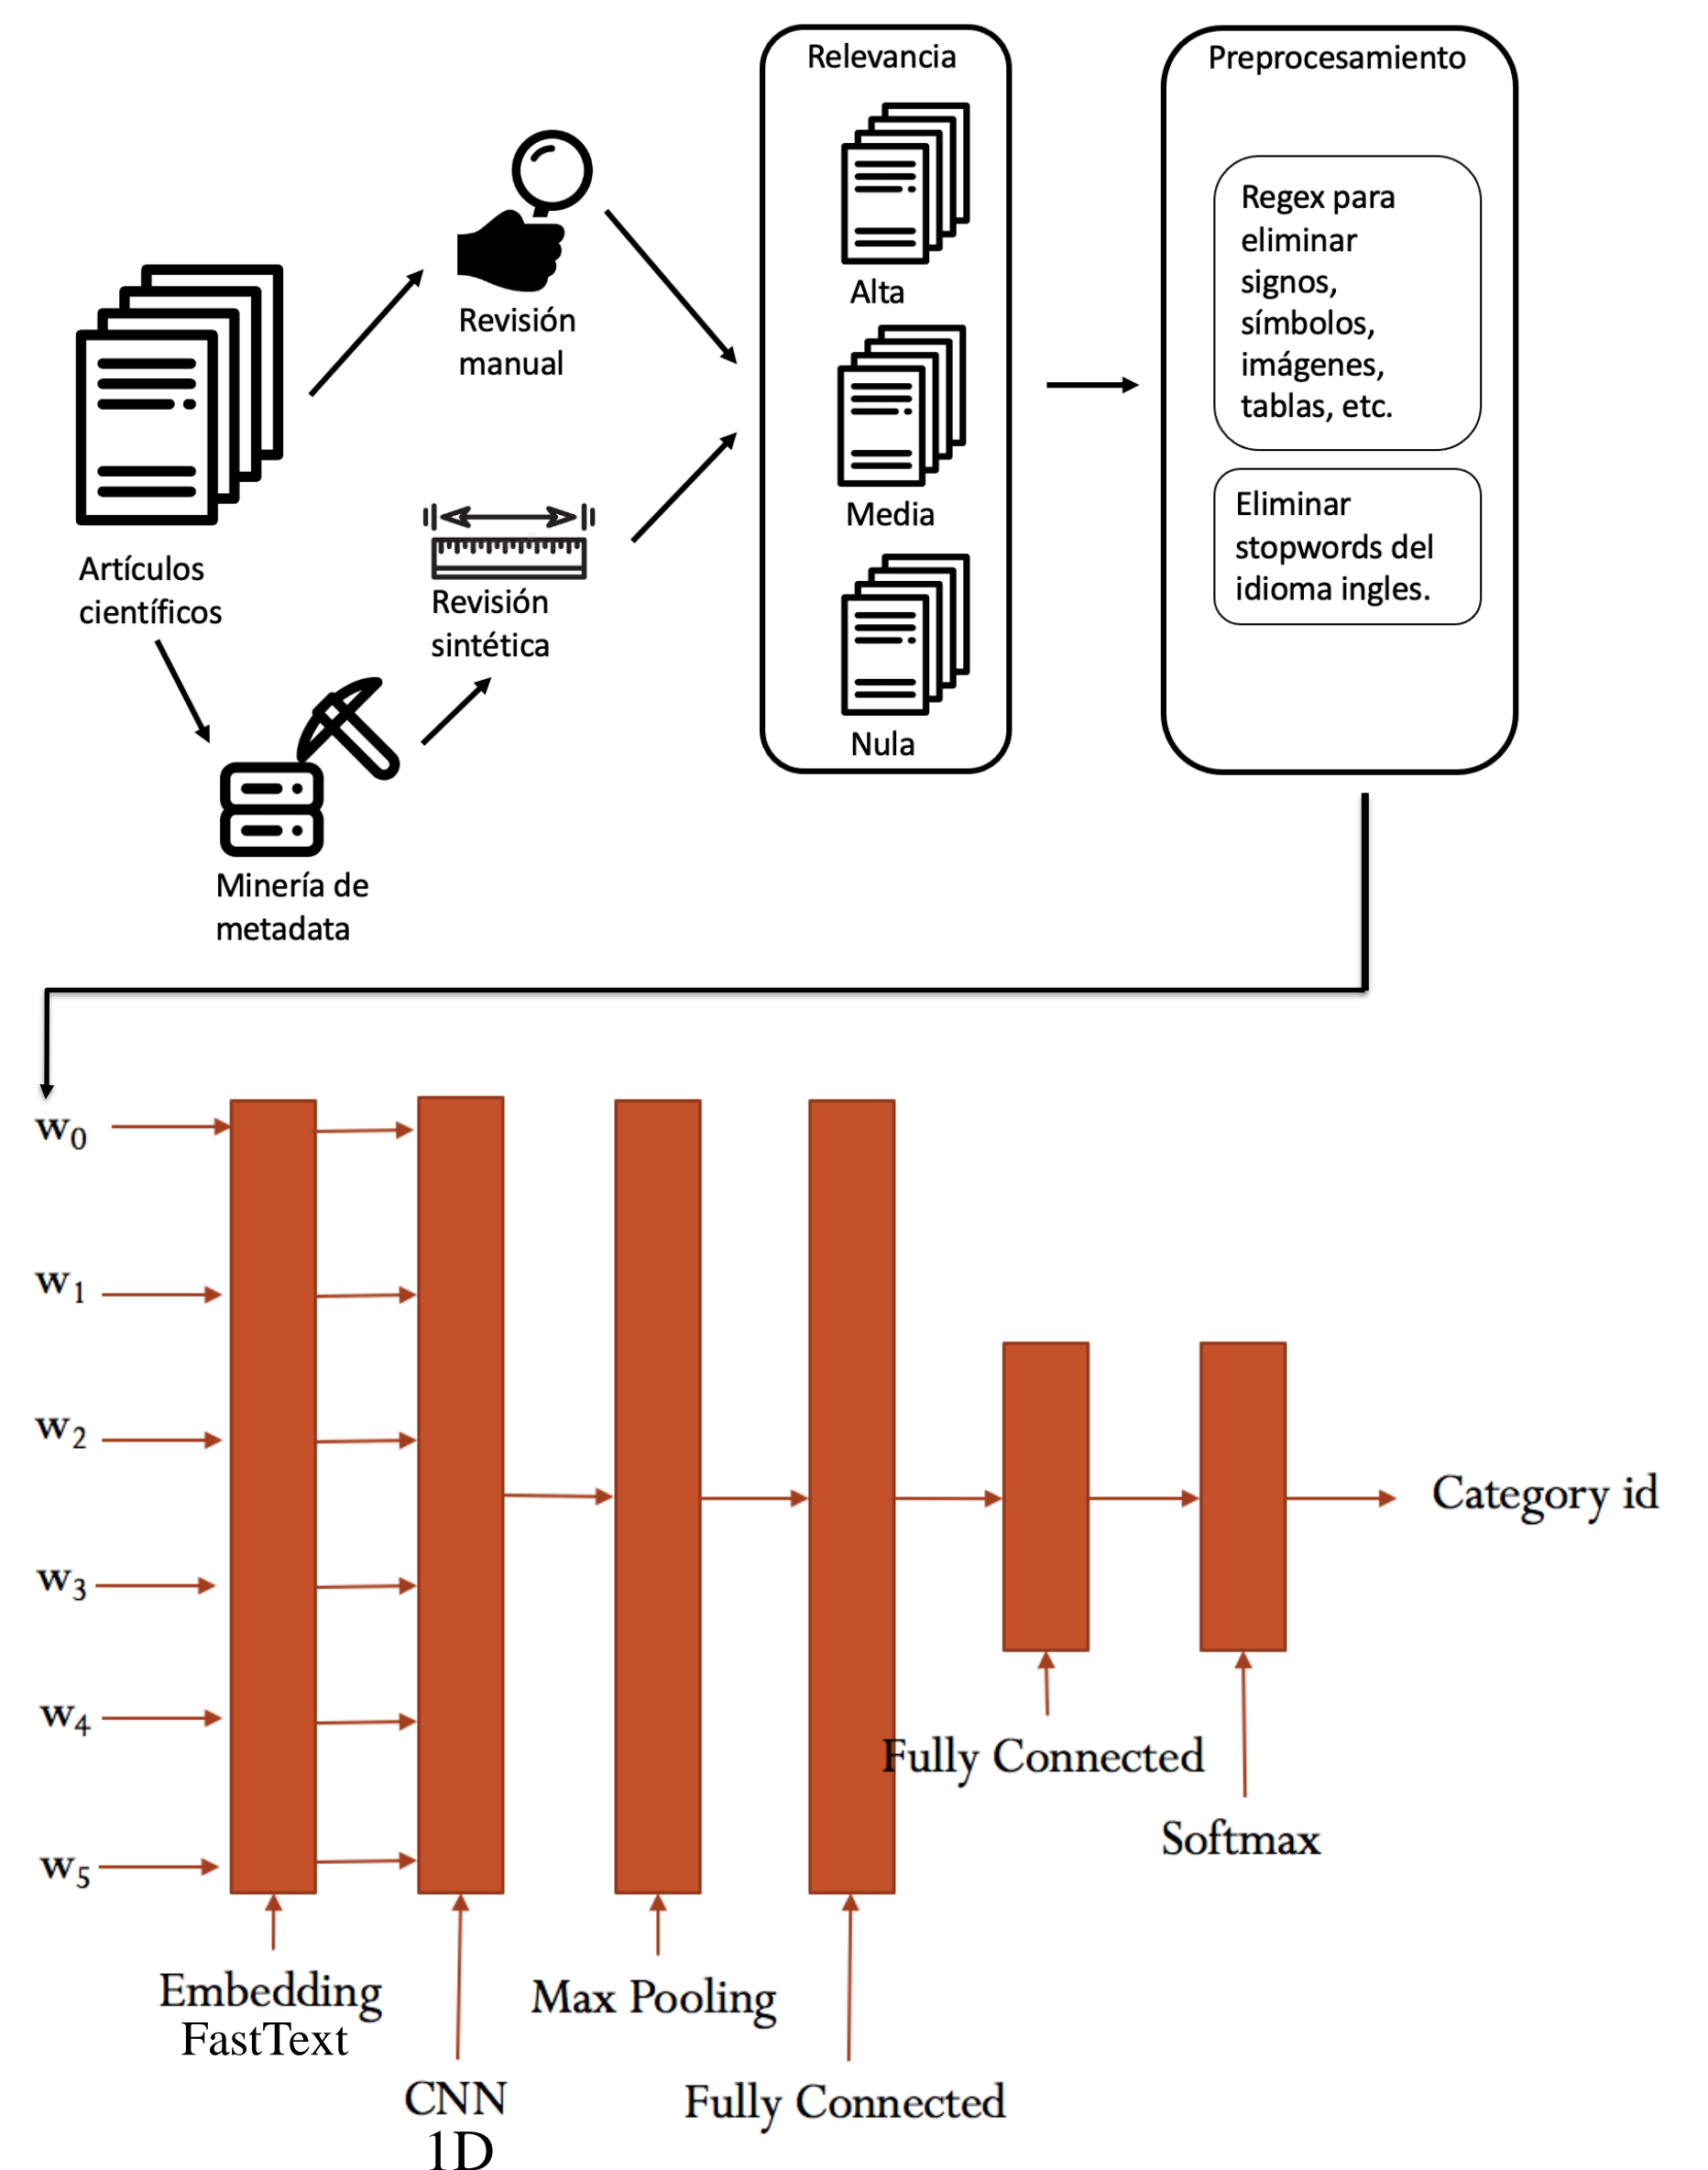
Artículos científicos

Revisión manual

Revisión sintética

Minería de metadata

Relevancia

Alta

Media

Nula

Preprocesamiento

Regex para eliminar signos, símbolos, imágenes, tablas, etc.

Eliminar stopwords del idioma ingles.

$w_0$

$w_1$

$w_2$

$w_3$

$w_4$

$w_5$

Category id

Fully Connected

Softmax

Embedding FastText

CNN 1D

Max Pooling

Fully Connected